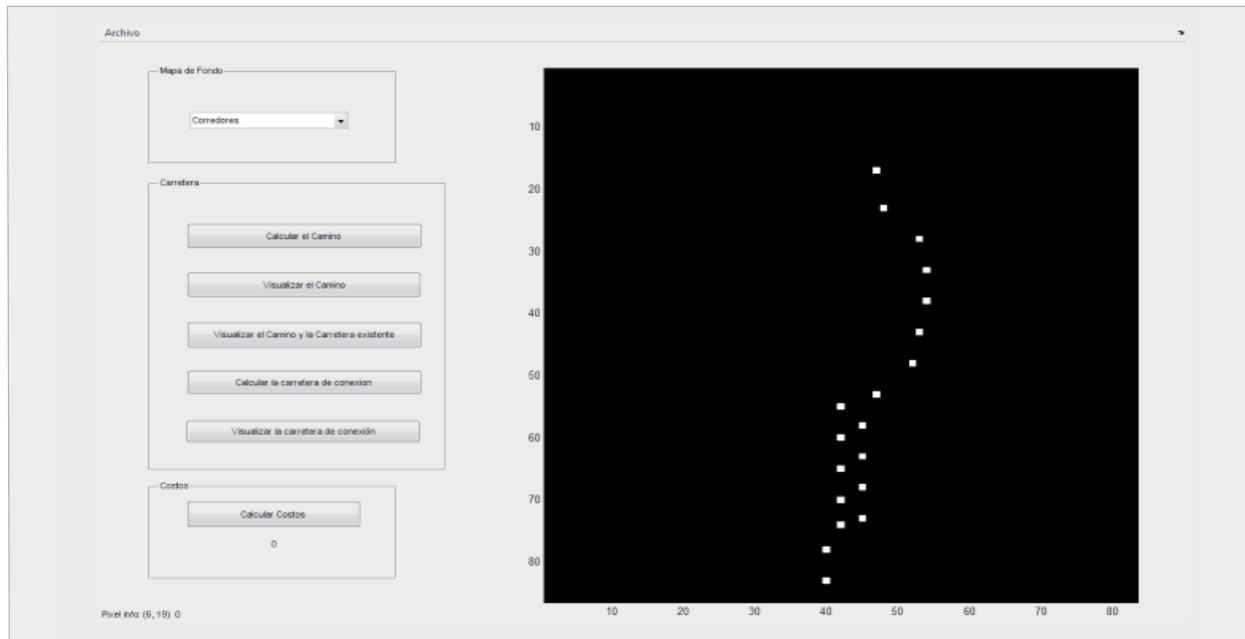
Archivo

Mapa de Fondo

Corredores

Carretera

Calcular el Camino

Visualizar el Camino

Visualizar el Camino y la Carretera existente

Calcular la carretera de conexion

Visualizar la carretera de conexión

Costos

Calcular Costos

0

Pixel info: (6, 19) 0

10
20
30
40
50
60
70
80

10 20 30 40 50 60 70 80